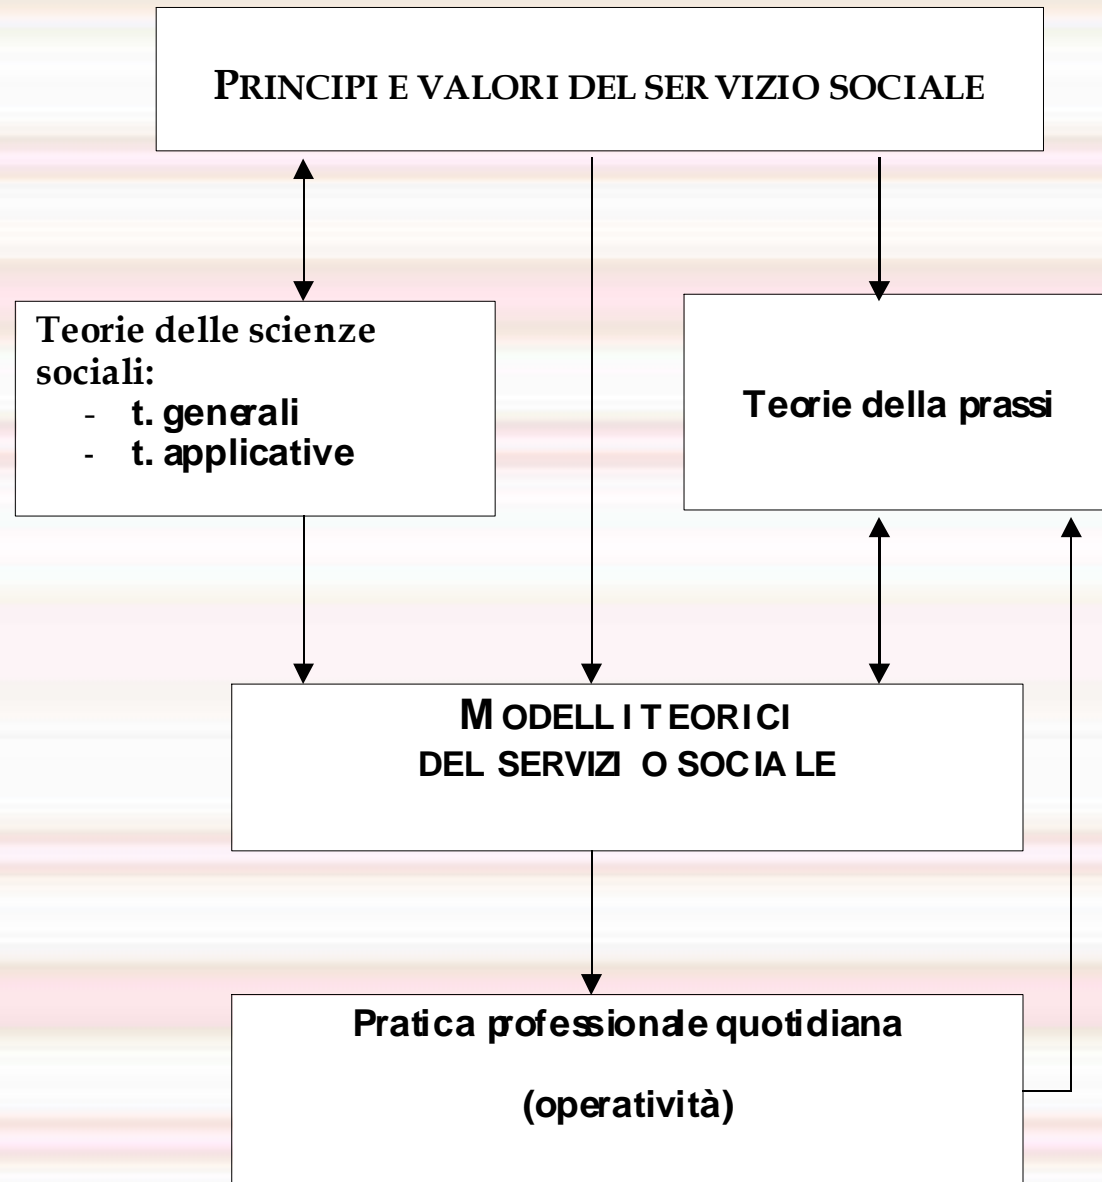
PRINCIPI E VALORI DEL SERVIZIO SOCIALE

Teorie delle scienze sociali:
- t. generali
- t. applicative

Teorie della prassi

MODELLI TEORICI DEL SERVIZIO SOCIALE

Pratica professionale quotidiana

(operatività)